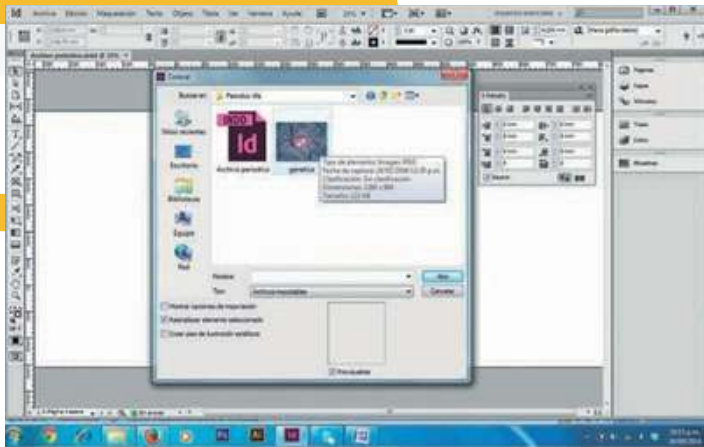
Id Archivo Edición Maquetación Texto Objeto Tabla Ver Ventana Ayuda

Colocar

Buscar en: Periodico Ifb

Sitios recientes

Escritorio

Bibliotecas

Equipo

Red

INDD
Id
Archivo periodico

genetica

Tipo de elemento: Imagen JPEG
Fecha de captura: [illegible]
Clasificación: Sin clasificación
Dimensiones: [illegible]
Tamaño: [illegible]

Nombre:

Tipo: Archivos importables

Abrir

Cancelar

Mostrar opciones de importación

Reemplazar elemento seleccionado

Crear pies de ilustración estáticos

Previsualizar

Páginas

Capas

Vínculos

Trazo

Color

Muestras